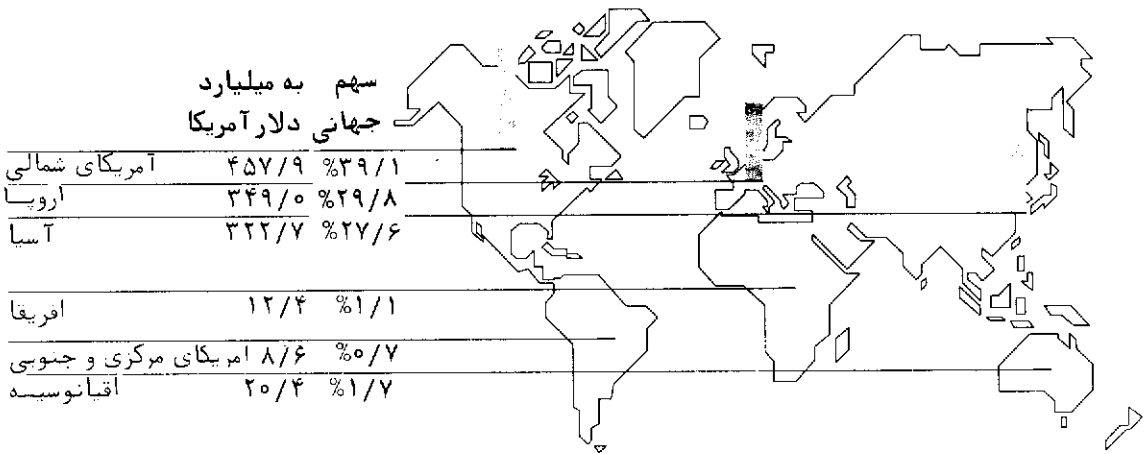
سهم به میلیارد
جهانی دلار آمریکا

| | | |
|---|---|---|
| آمریکای شمالی | ۴۵۷/۹ | ٪۳۹/۱ |
| اروپا | ۳۴۹/۰ | ٪۲۹/۸ |
| آسیا | ۳۲۲/۷ | ٪۲۷/۶ |
| افریقا | ۱۲/۴ | ٪۱/۱ |
| امریکای مرکزی و جنوبی | ۸/۶ | ٪۰/۷ |
| اقیانوسیه | ۲۰/۴ | ٪۱/۷ |